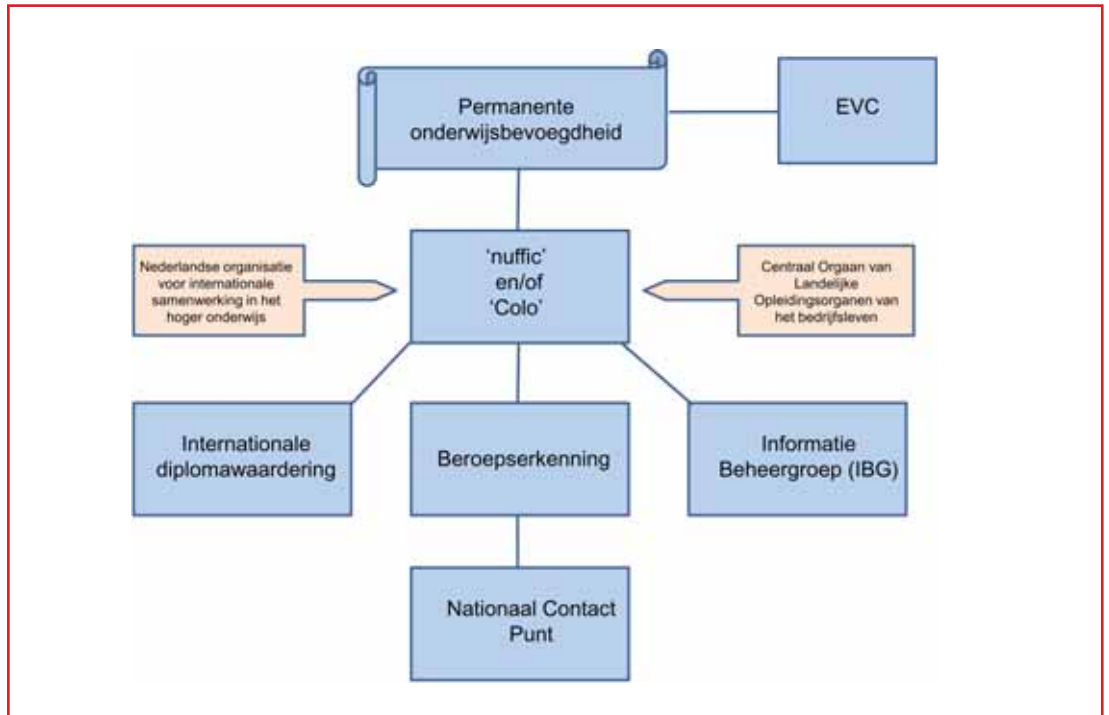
Permanente onderwijsbevoegdheid

EVC

Nederlandse organisatie voor internationale samenwerking in het hoger onderwijs

'nuffic' en/of 'Colo'

Centraal Orgaan van Landelijke Opleidingsorganen van het bedrijfsleven

Internationale diplomawaardering

Beroepserkenning

Informatie Beheergroep (IBG)

Nationaal Contact Punt